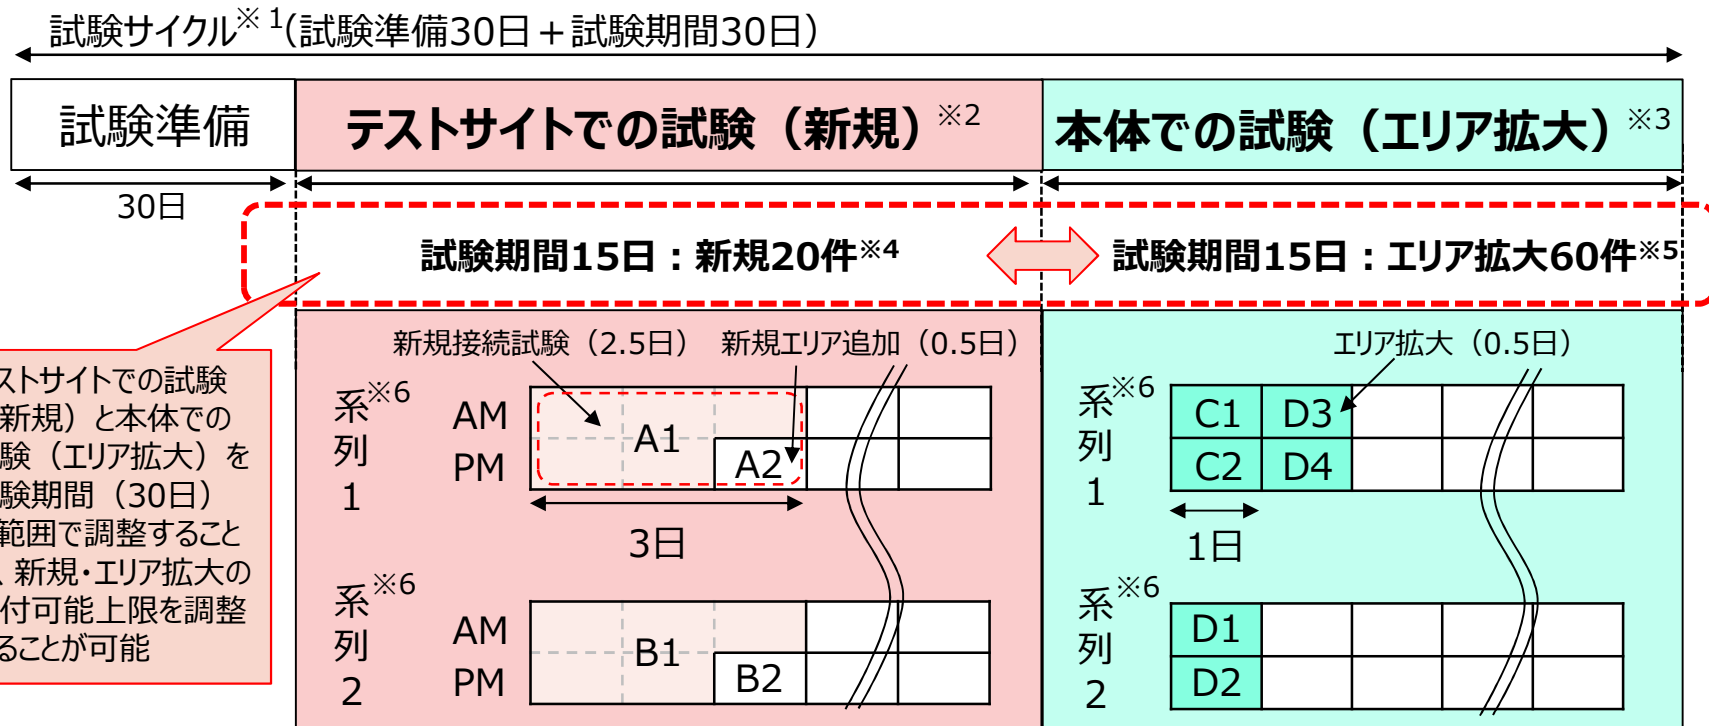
試験サイクル※1（試験準備30日＋試験期間30日）

試験準備

テストサイトでの試験（新規）※2

本体での試験（エリア拡大）※3

30日

試験期間15日：新規20件※4

試験期間15日：エリア拡大60件※5

ストサイトでの試験新規）と本体での験（エリア拡大）を験期間（30日）範囲で調整すること、新規・エリア拡大の付可能上限を調整ることが可能

新規接続試験（2.5日）　新規エリア追加（0.5日）

系※6 列 1

AM
PM

A1
A2

3日

系※6 列 2

AM
PM

B1
B2

エリア拡大（0.5日）

系※6 列 1

C1 D3
C2 D4

1日

系※6 列 2

D1
D2